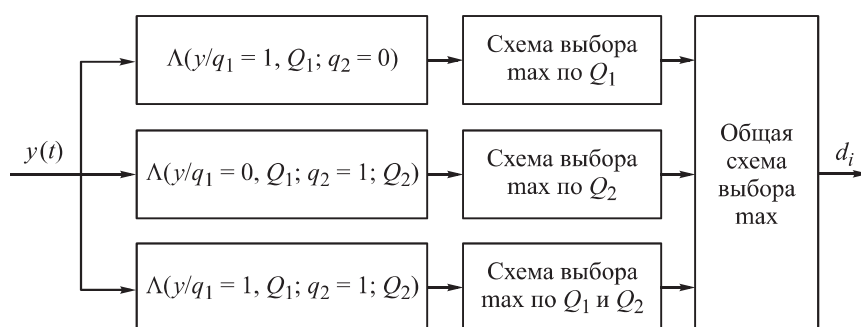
$y(t)$

$\Lambda(y/q_1 = 1, Q_1; q_2 = 0)$

Схема выбора max по $Q_1$

$\Lambda(y/q_1 = 0, Q_1; q_2 = 1; Q_2)$

Схема выбора max по $Q_2$

$\Lambda(y/q_1 = 1, Q_1; q_2 = 1; Q_2)$

Схема выбора max по $Q_1$ и $Q_2$

Общая схема выбора max

$d_i$